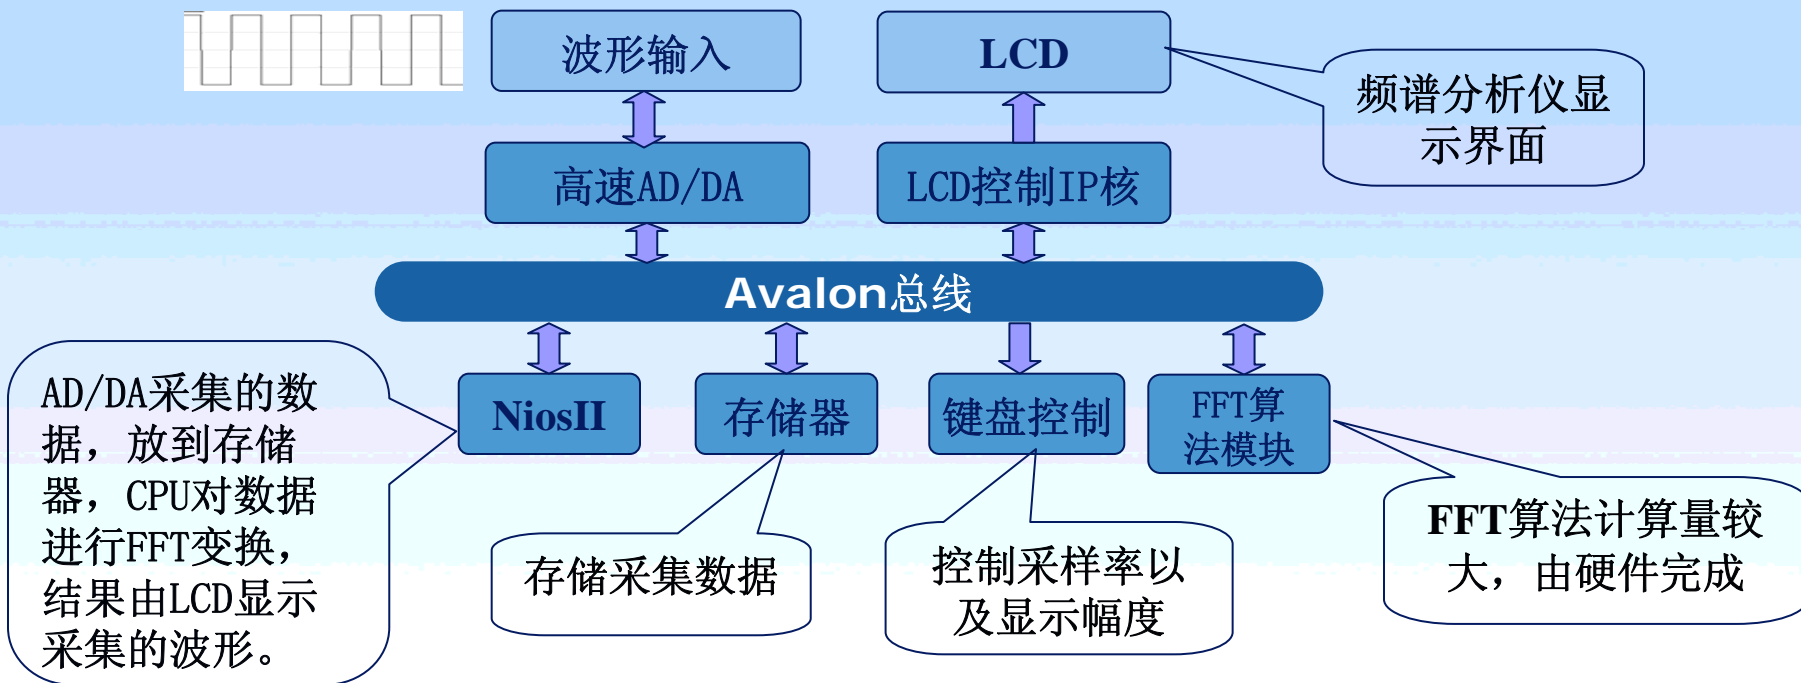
波形输入

LCD

频谱分析仪显示界面

高速AD/DA

LCD控制IP核

Avalon总线

AD/DA采集的数据，放到存储器，CPU对数据进行FFT变换，结果由LCD显示采集的波形。

NiosII

存储器

键盘控制

FFT算法模块

存储采集数据

控制采样率以及显示幅度

FFT算法计算量较大，由硬件完成